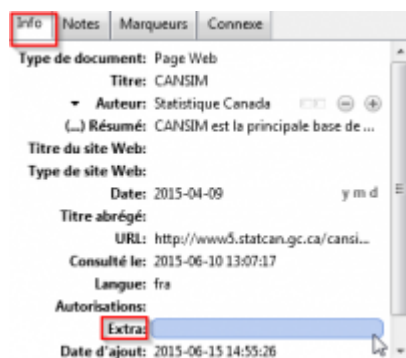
Info | Notes | Marqueurs | Connexe

Type de document: Page Web
Titre: CANSIM
Auteur: Statistique Canada
(...) Résumé: CANSIM est la principale base de ...
Titre du site Web:
Type de site Web:
Date: 2015-04-09 y m d
Titre abrégé:
URL: http://www5.statcan.gc.ca/cansi...
Consulté le: 2015-06-10 13:07:17
Langue: fra
Autorisations:
Extra:
Date d'ajout: 2015-06-15 14:55:26